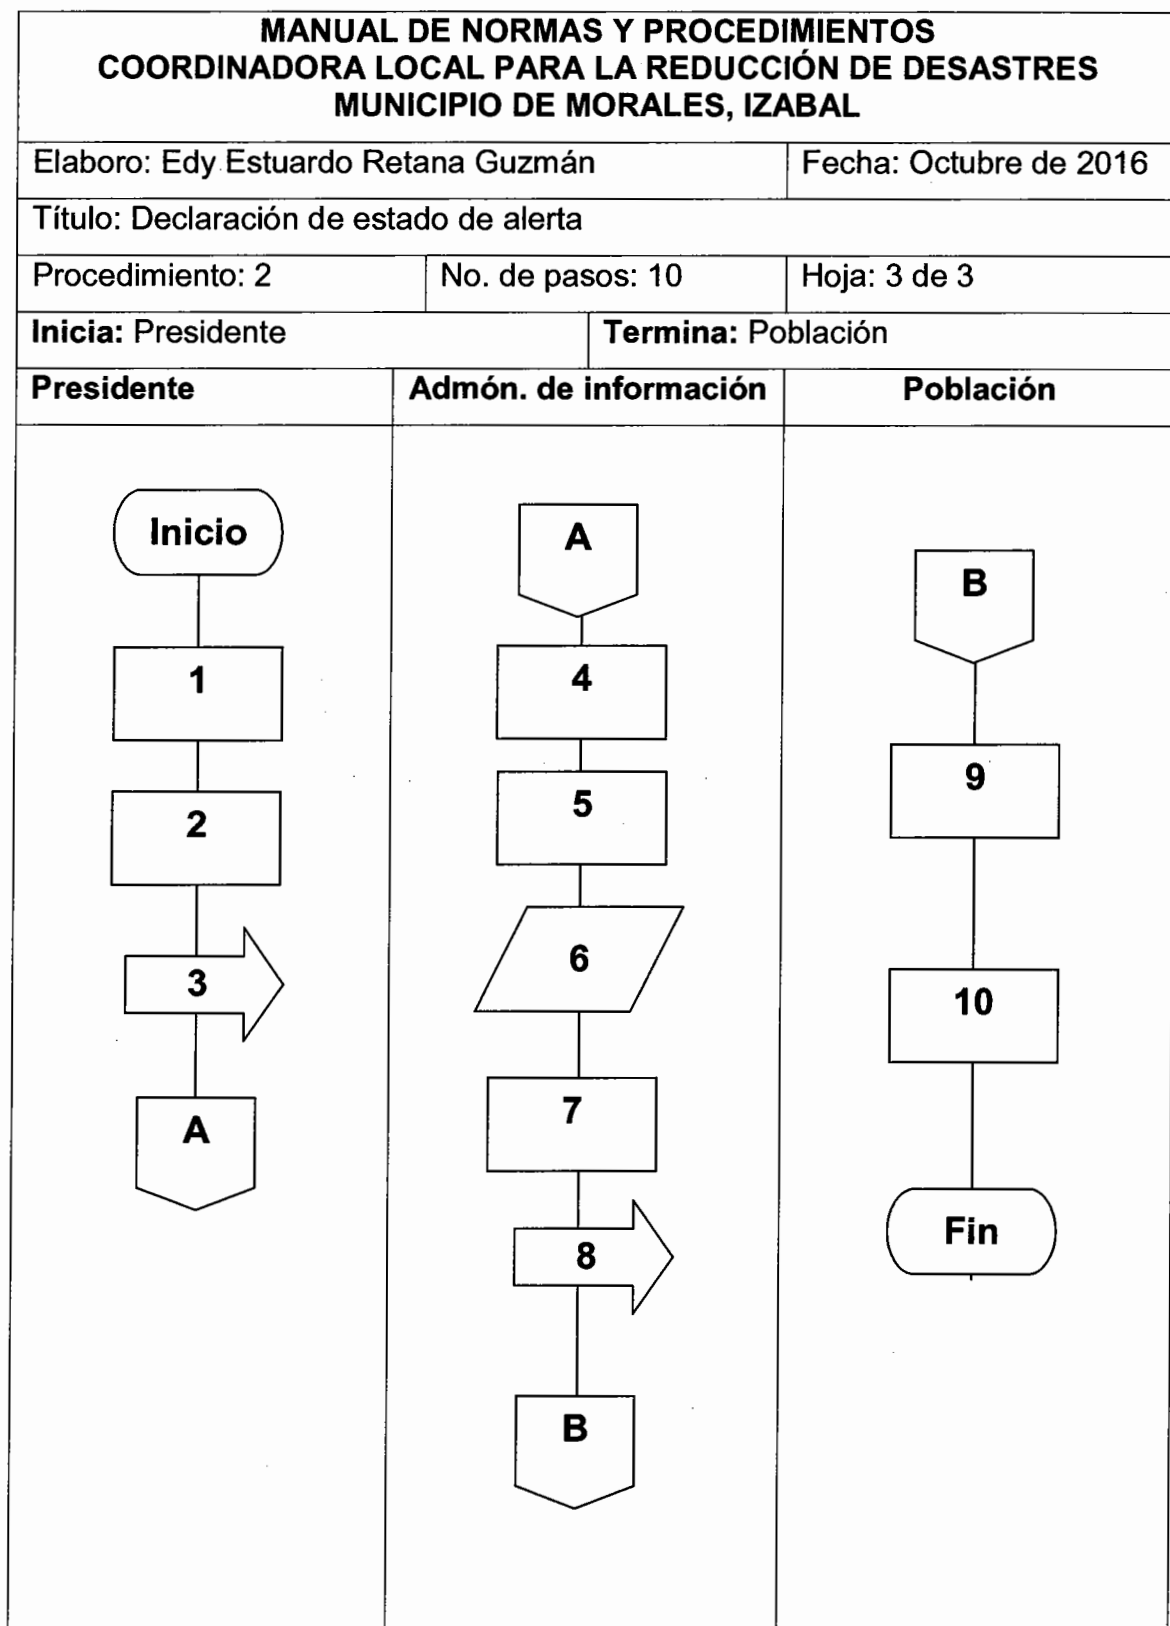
MANUAL DE NORMAS Y PROCEDIMIENTOS
COORDINADORA LOCAL PARA LA REDUCCIÓN DE DESASTRES
MUNICIPIO DE MORALES, IZABAL

Elaboro: Edy Estuardo Retana Guzmán | Fecha: Octubre de 2016

Título: Declaración de estado de alerta

Procedimiento: 2 | No. de pasos: 10 | Hoja: 3 de 3

Inicia: Presidente | Termina: Población

| Presidente | Admón. de información | Población |
|---|---|---|
| Inicio | A | B |
| 1 | 4 | 9 |
| 2 | 5 | 10 |
| 3 | 6 | Fin |
| A | 7 | |
| | 8 | |
| | B | |